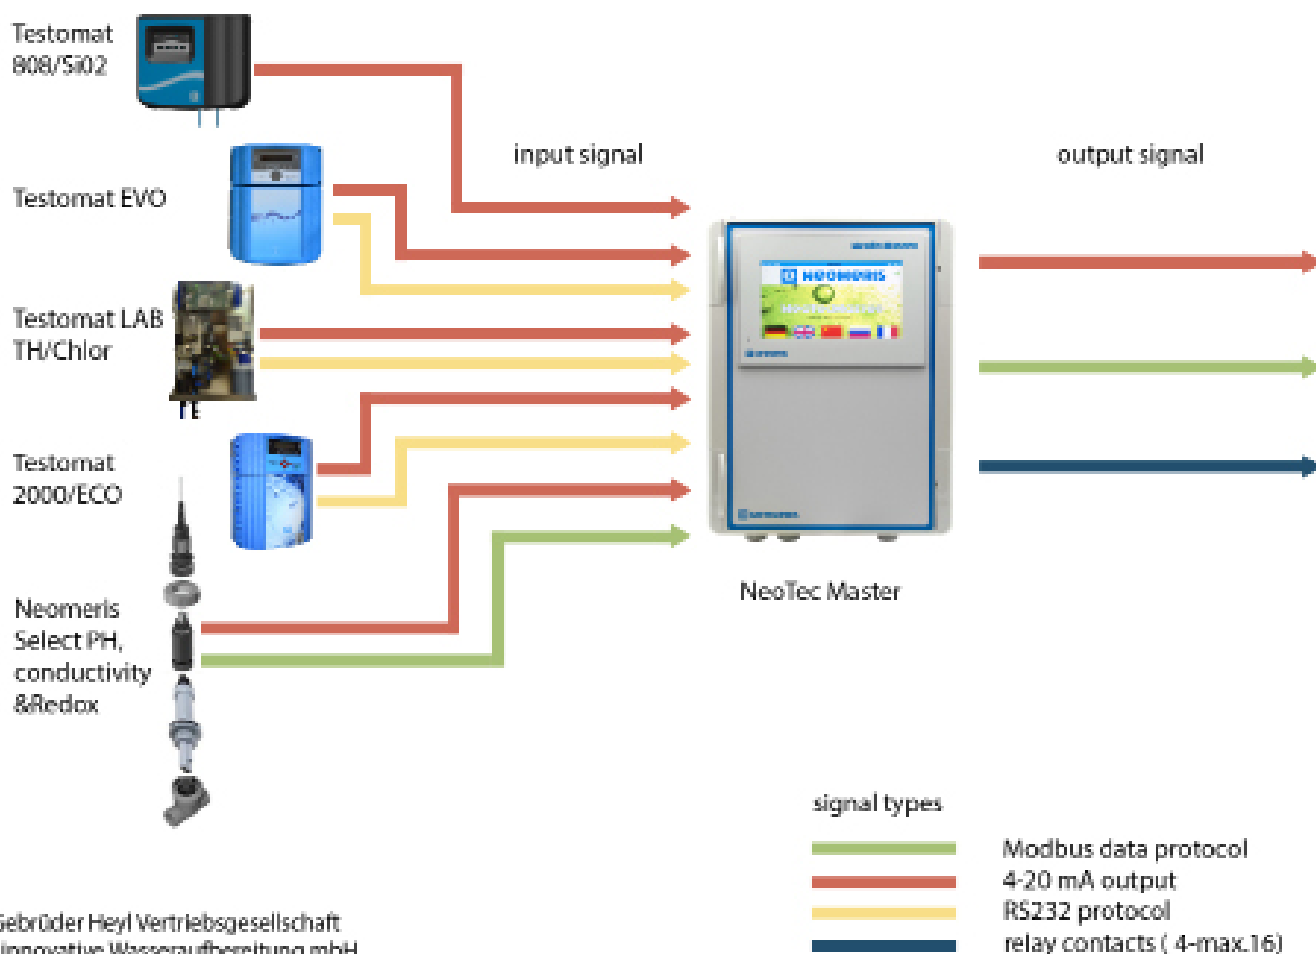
Testomat 808/Si02

Testomat EVO

Testomat LAB TH/Chlor

Testomat 2000/ECO

Neomeris Select PH, conductivity &Redox

input signal

output signal

NEOMERIS

NeoTec Master

signal types

Modbus data protocol
4-20 mA output
RS232 protocol
relay contacts ( 4-max.16)

Gebrüder Heyl Vertriebsgesellschaft
innovative Wasseraufbereitung mbH